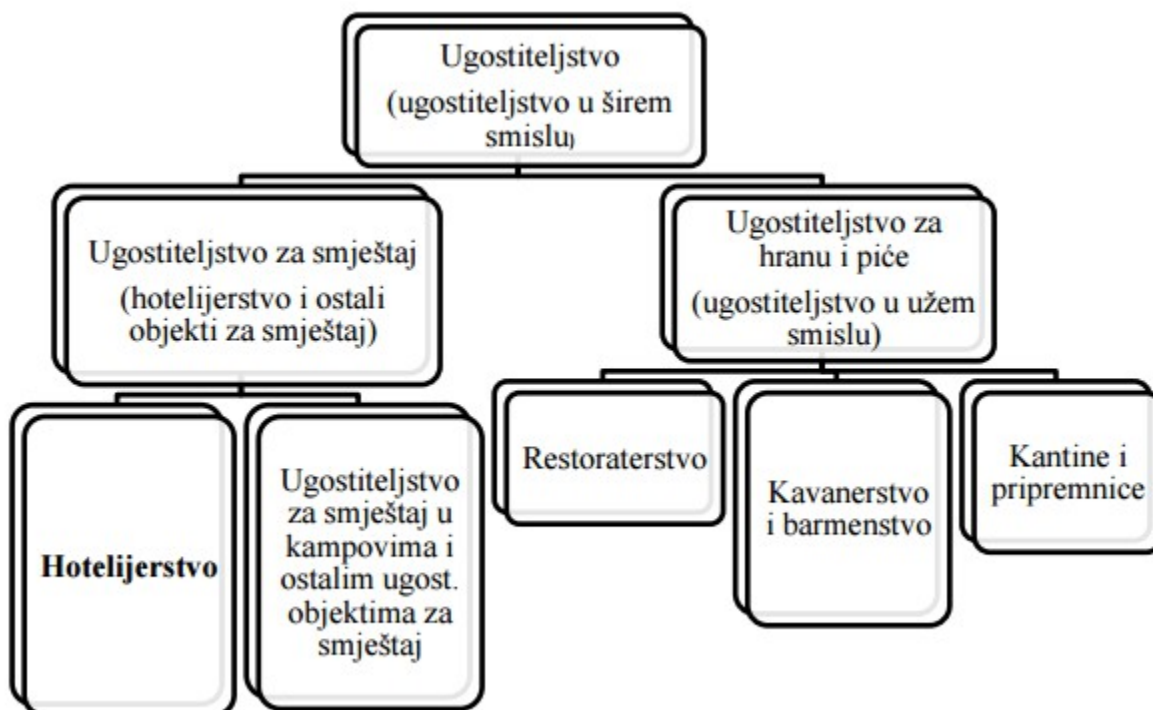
Ugostiteljstvo (ugostiteljstvo u širem smislu)

Ugostiteljstvo za smještaj (hotelijerstvo i ostali objekti za smještaj)

Ugostiteljstvo za hranu i piće (ugostiteljstvo u užem smislu)

Hotelijerstvo

Ugostiteljstvo za smještaj u kampovima i ostalim ugost. objektima za smještaj

Restoraterstvo

Kavanerstvo i barmenstvo

Kantine i pripremnice